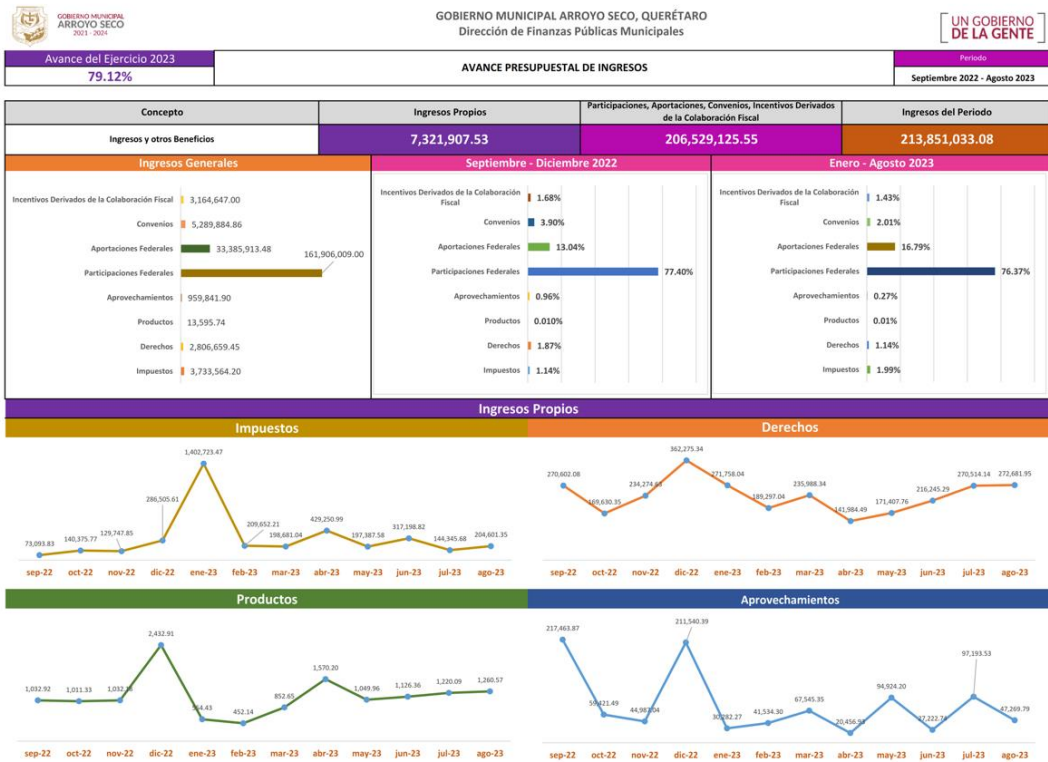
GOBIERNO MUNICIPAL ARROYO SECO 2021 · 2024

GOBIERNO MUNICIPAL ARROYO SECO, QUERÉTARO
Dirección de Finanzas Públicas Municipales

UN GOBIERNO DE LA GENTE

Avance del Ejercicio 2023
79.12%

AVANCE PRESUPUESTAL DE INGRESOS

Periodo
Septiembre 2022 - Agosto 2023

| Concepto | Ingresos Propios | Participaciones, Aportaciones, Convenios, Incentivos Derivados de la Colaboración Fiscal | Ingresos del Periodo |
|---|---|---|---|
| Ingresos y otros Beneficios | 7,321,907.53 | 206,529,125.55 | 213,851,033.08 |

Ingresos Generales

Incentivos Derivados de la Colaboración Fiscal 3,164,647.00
Convenios 5,289,884.86
Aportaciones Federales 33,385,913.48
Participaciones Federales 161,906,009.00
Aprovechamientos 959,841.90
Productos 13,595.74
Derechos 2,806,659.45
Impuestos 3,733,564.20

Septiembre - Diciembre 2022

Incentivos Derivados de la Colaboración Fiscal 1.68%
Convenios 3.90%
Aportaciones Federales 13.04%
Participaciones Federales 77.40%
Aprovechamientos 0.96%
Productos 0.010%
Derechos 1.87%
Impuestos 1.14%

Enero - Agosto 2023

Incentivos Derivados de la Colaboración Fiscal 1.43%
Convenios 2.01%
Aportaciones Federales 16.79%
Participaciones Federales 76.37%
Aprovechamientos 0.27%
Productos 0.01%
Derechos 1.14%
Impuestos 1.99%

Ingresos Propios

Impuestos

73,093.83 140,375.77 129,747.85 286,505.61 1,402,723.47 209,652.21 198,681.04 429,250.99 197,387.58 317,198.82 144,345.68 204,601.35

sep-22 oct-22 nov-22 dic-22 ene-23 feb-23 mar-23 abr-23 may-23 jun-23 jul-23 ago-23

Derechos

270,602.08 189,630.35 234,274.63 362,275.34 271,758.04 189,297.04 235,988.34 141,984.49 171,407.76 216,245.29 270,514.14 272,681.95

sep-22 oct-22 nov-22 dic-22 ene-23 feb-23 mar-23 abr-23 may-23 jun-23 jul-23 ago-23

Productos

1,032.92 1,011.33 1,032.78 2,432.91 364.43 452.14 852.65 1,570.20 1,049.96 1,126.36 1,220.09 1,260.57

sep-22 oct-22 nov-22 dic-22 ene-23 feb-23 mar-23 abr-23 may-23 jun-23 jul-23 ago-23

Aprovechamientos

217,463.87 59,421.49 44,983.04 211,540.39 30,282.27 41,534.30 67,545.35 20,456.93 94,924.20 37,222.74 97,193.53 47,269.79

sep-22 oct-22 nov-22 dic-22 ene-23 feb-23 mar-23 abr-23 may-23 jun-23 jul-23 ago-23